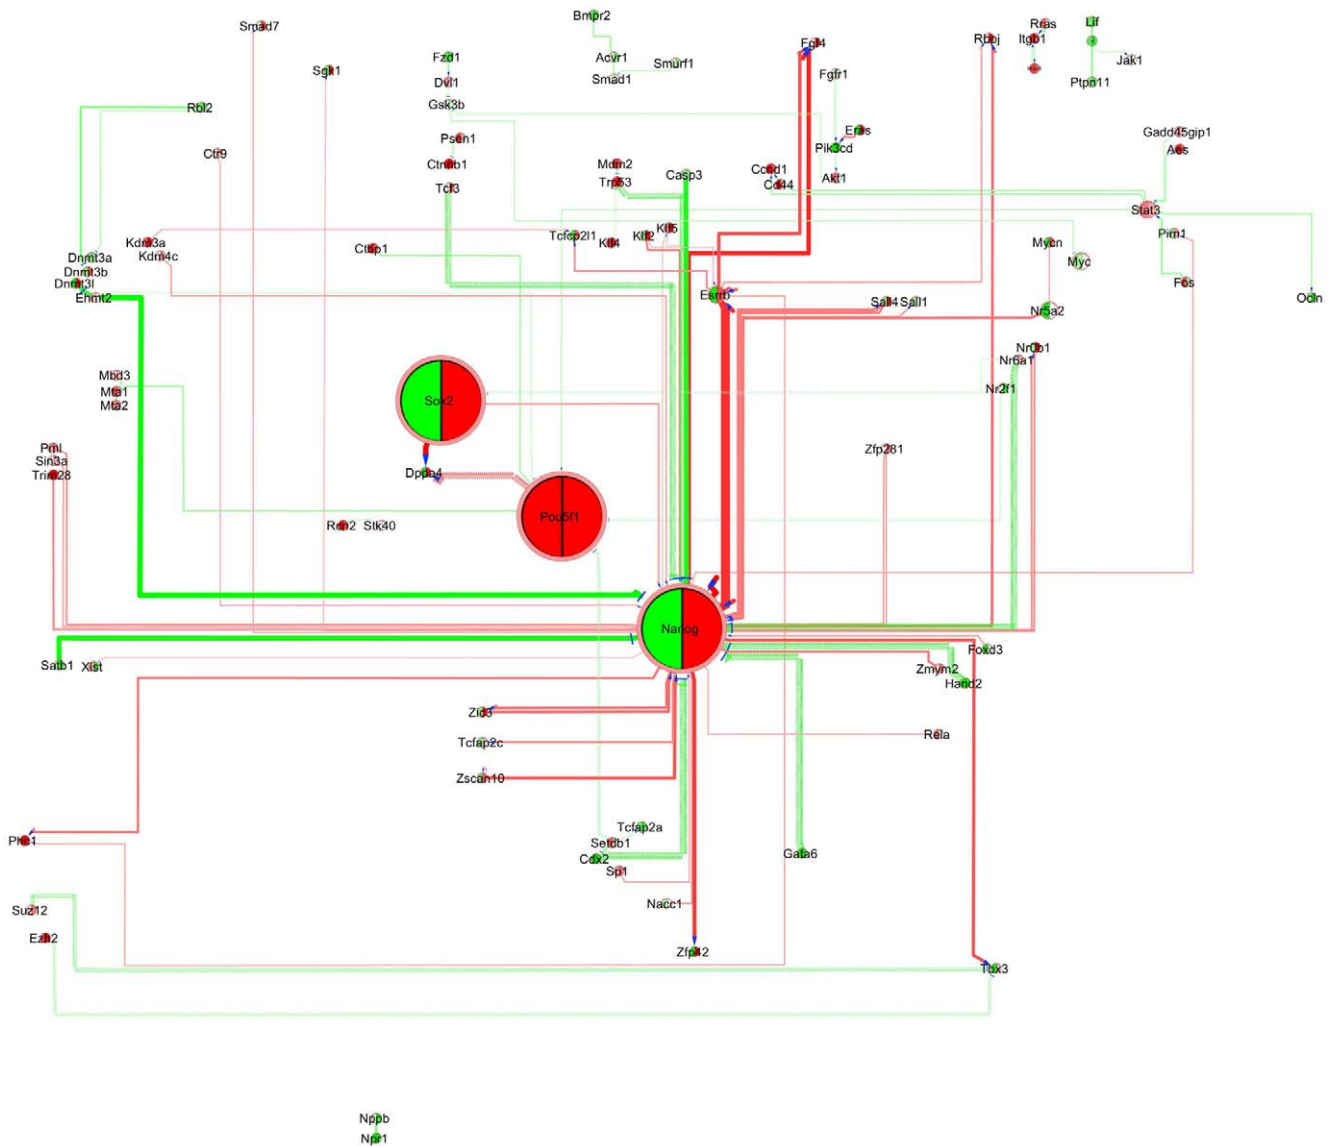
Smad7
Bmpr2
Acvr1
Smurf1
Smad1
Fzd1
Dvl1
Gsk3b
Sgk1
Fgf4
Fgfr1
Rbpj
Rras
Itgb1
Lif
Jak1
Ptpn11
Rbl2
Ctr9
Psen1
Ctnnb1
Tcf3
Mdm2
Trp53
Casp3
Eras
Pik3cd
Akt1
Ccnd1
Cd44
Gadd45gip1
Aes
Stat3
Pim1
Fos
Ocln
Mycn
Myc
Dnmt3a
Dnmt3b
Dnmt3l
Ehmt2
Kdm3a
Kdm4c
Ctbp1
Tcfcp2l1
Klf4
Klf2
Klf5
Esrrb
Sall4
Sall1
Nr5a2
Nr0b1
Nr6a1
Nr2f1
Mbd3
Mta1
Mta2
Sox2
Dppa4
Pml
Sin3a
Trim28
Zfp281
Rcn2
Stk40
Pou5f1
Nanog
Satb1
Xist
Foxd3
Zmym2
Hand2
Zic3
Tcfap2c
Zscan10
Rela
Phc1
Tcfap2a
Setdb1
Cdx2
Sp1
Gata6
Nacc1
Suz12
Ezh2
Zfp42
Tbx3
Nppb
Npr1